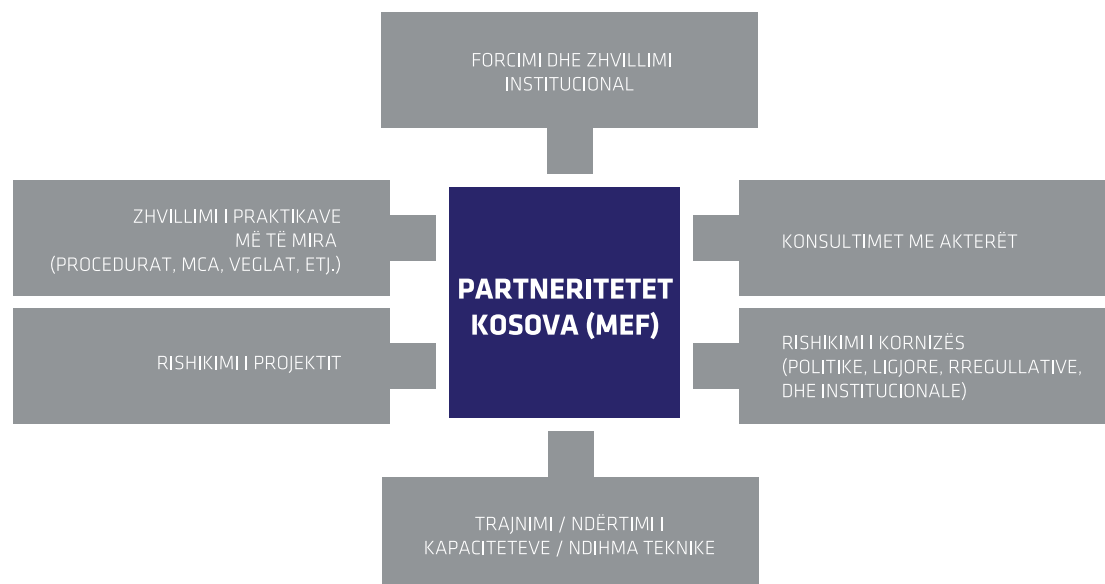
FORCIMI DHE ZHVILLIMI INSTITUCIONAL

ZHVILLIMI I PRAKTIKAVE MË TË MIRA (PROCEDURAT, MCA, VEGLAT, ETJ.)

PARTNERITETET KOSOVA (MEF)

KONSULTIMET ME AKTERËT

RISHIKIMI I PROJEKTIT

RISHIKIMI I KORNIZËS (POLITIKE, LIGJORE, RREGULLATIVE, DHE INSTITUCIONALE)

TRAJNIMI / NDËRTIMI I KAPACITETEVE / NDIHMA TEKNIKE